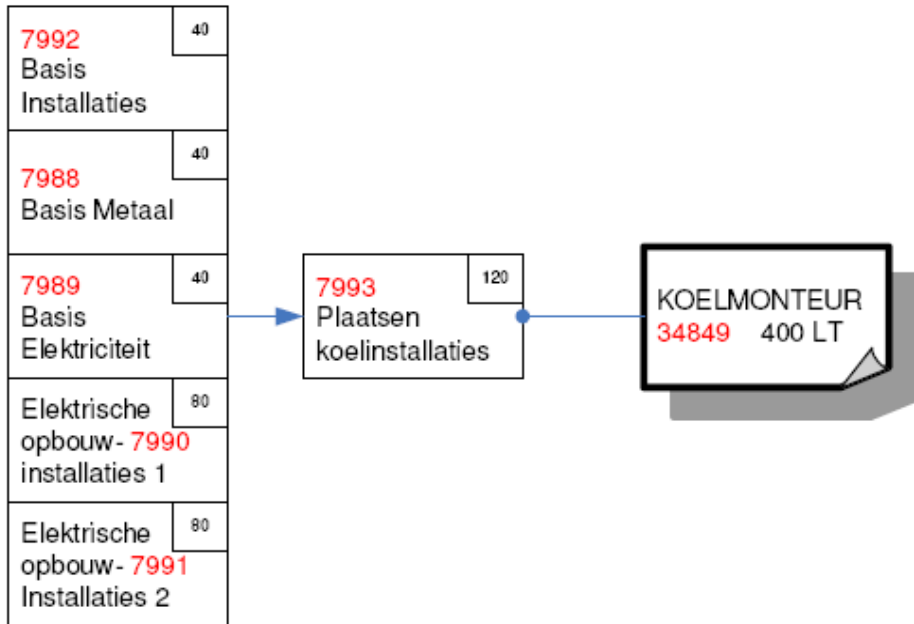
7992
Basis
Installaties
40

7988
Basis Metaal
40

7989
Basis
Elektriciteit
40

Elektrische
opbouw- 7990
installaties 1
80

Elektrische
opbouw- 7991
Installaties 2
80

7993
Plaatsen
koelinstallaties
120

KOELMONTEUR
34849 400 LT